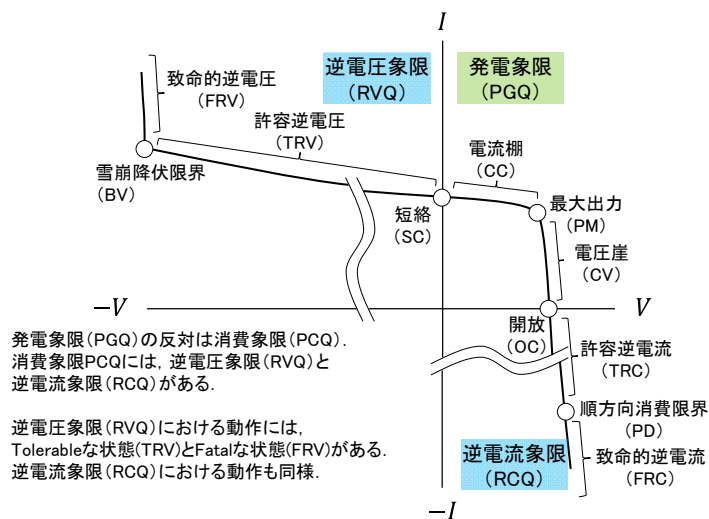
$I$

致命的逆電圧
(FRV)

逆電圧象限
(RVQ)

発電象限
(PGQ)

許容逆電圧
(TRV)

電流棚
(CC)

雪崩降伏限界
(BV)

短絡
(SC)

最大出力
(PM)

電圧崖
(CV)

$-V$

$V$

開放
(OC)

発電象限(PGQ)の反対は消費象限(PCQ).
消費象限PCQには，逆電圧象限(RVQ)と
逆電流象限(RCQ)がある.

許容逆電流
(TRC)

順方向消費限界
(PD)

逆電圧象限(RVQ)における動作には，
Tolerableな状態(TRV)とFatalな状態(FRV)がある.
逆電流象限(RCQ)における動作も同様.

逆電流象限
(RCQ)

致命的逆電流
(FRC)

$-I$